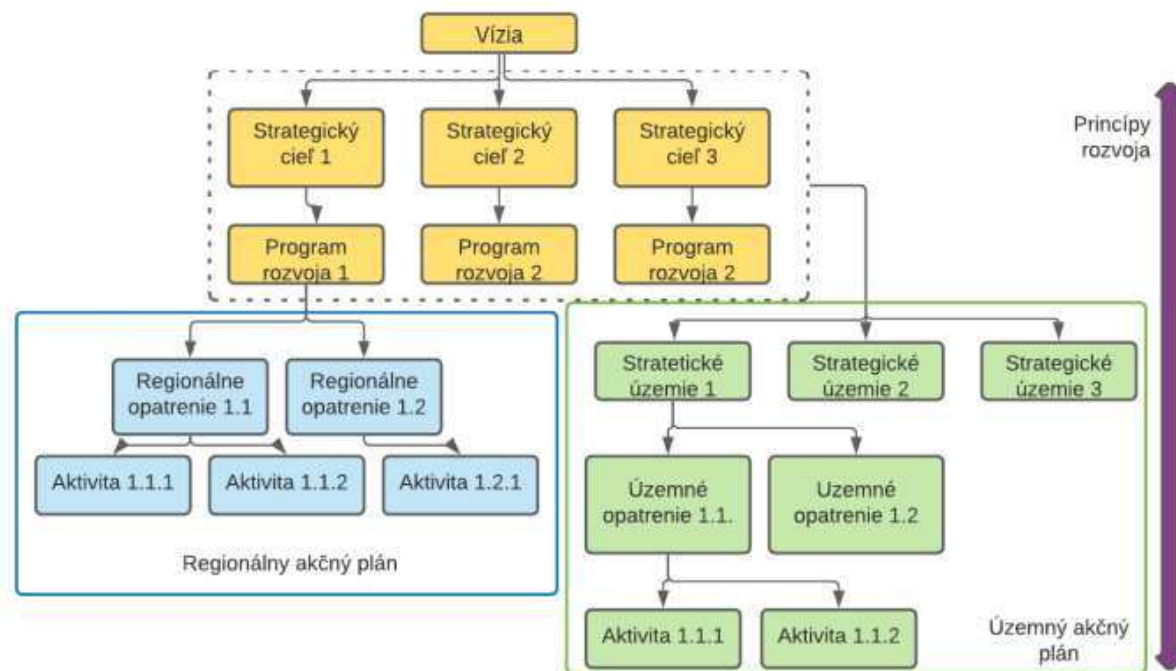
Vízia

Strategický cieľ 1

Strategický cieľ 2

Strategický cieľ 3

Program rozvoja 1

Program rozvoja 2

Program rozvoja 2

Princípy rozvoja

Regionálne opatrenie 1.1

Regionálne opatrenie 1.2

Aktivita 1.1.1

Aktivita 1.1.2

Aktivita 1.2.1

Regionálny akčný plán

Stratetické územie 1

Strategické územie 2

Strategické územie 3

Územné opatrenie 1.1.

Uzemné opatrenie 1.2

Aktivita 1.1.1

Aktivita 1.1.2

Územný akčný plán